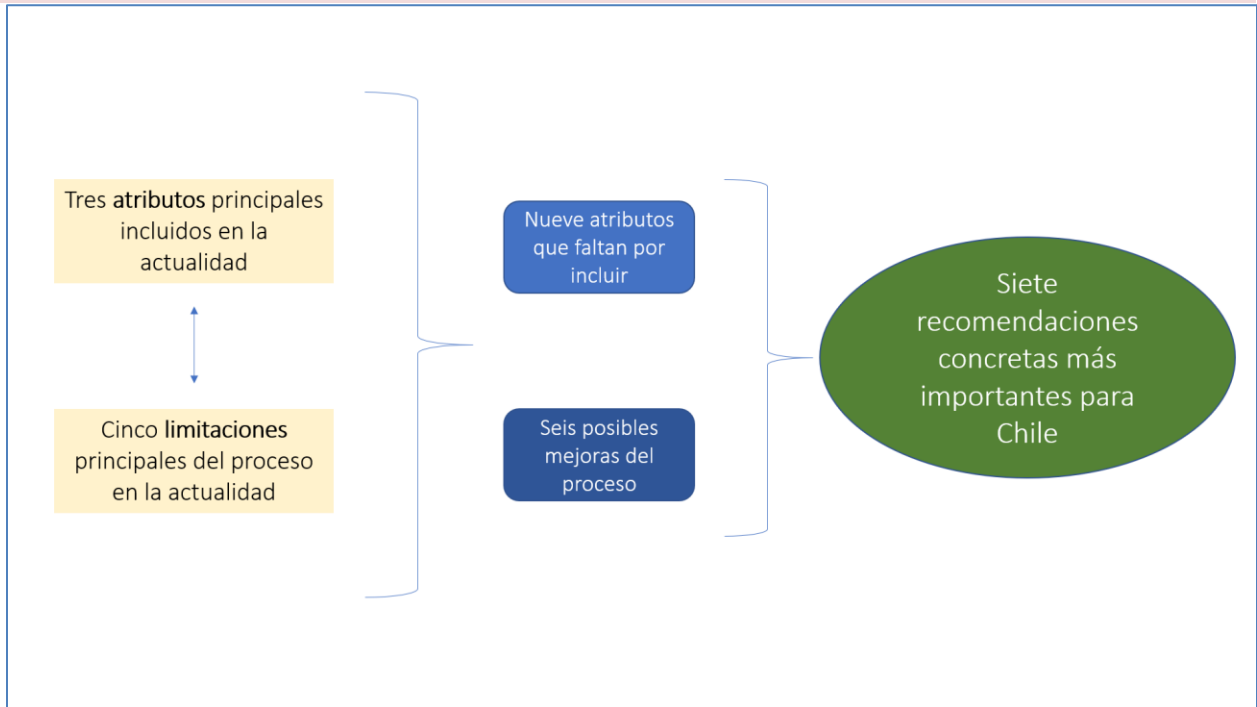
Tres atributos principales incluidos en la actualidad

Cinco limitaciones principales del proceso en la actualidad

Nueve atributos que faltan por incluir

Seis posibles mejoras del proceso

Siete recomendaciones concretas más importantes para Chile